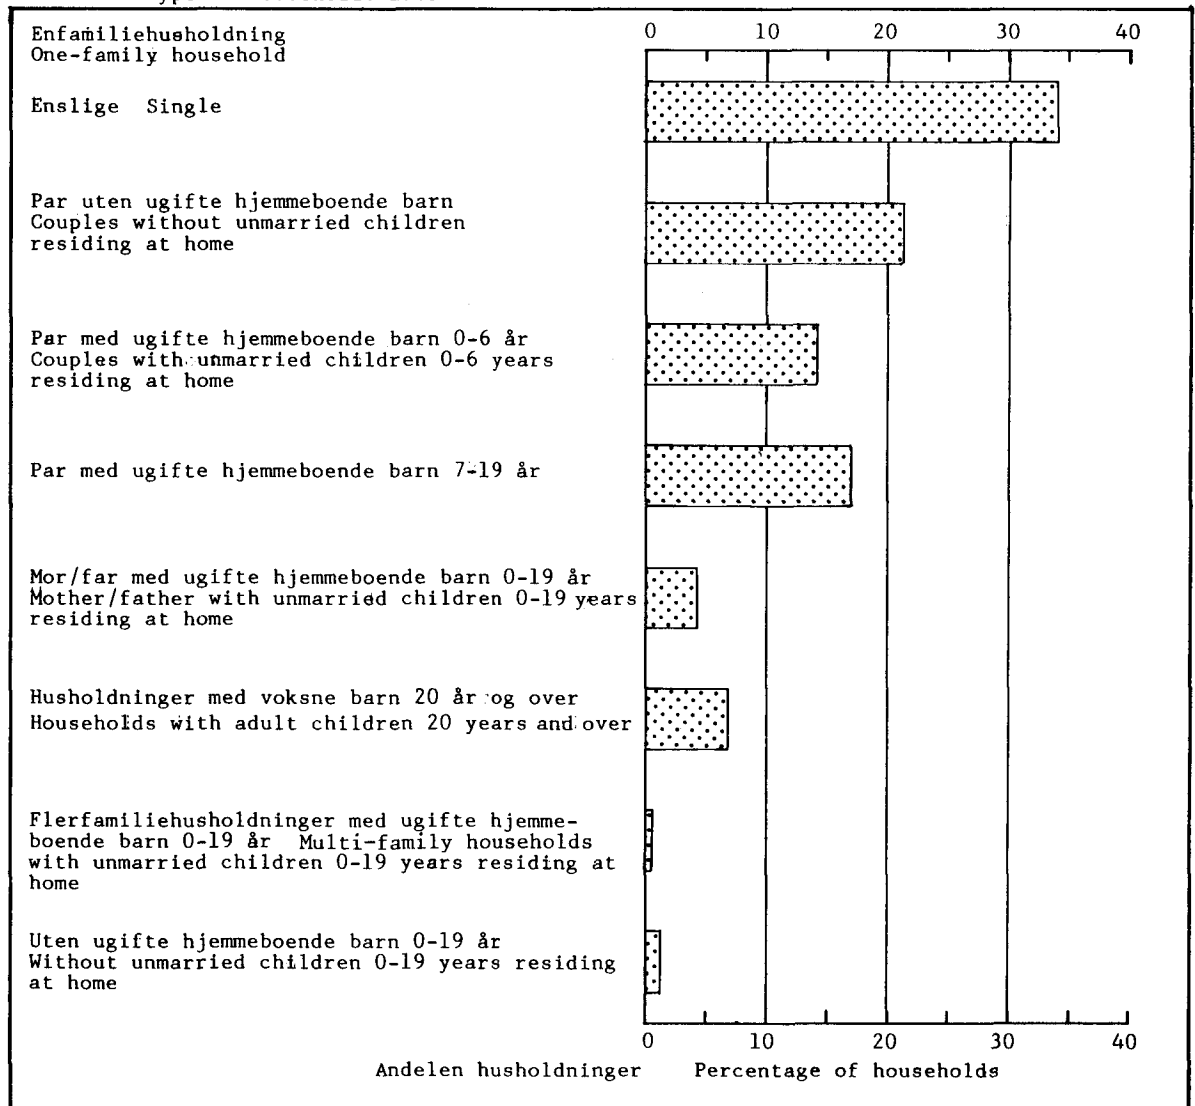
Enfamiliehusholdning
One-family household

0 10 20 30 40

Enslige Single

Par uten ugifte hjemmeboende barn
Couples without unmarried children residing at home

Par med ugifte hjemmeboende barn 0-6 år
Couples with unmarried children 0-6 years residing at home

Par med ugifte hjemmeboende barn 7-19 år

Mor/far med ugifte hjemmeboende barn 0-19 år
Mother/father with unmarried children 0-19 years residing at home

Husholdninger med voksne barn 20 år og over
Households with adult children 20 years and over

Flerfamiliehusholdninger med ugifte hjemmeboende barn 0-19 år Multi-family households with unmarried children 0-19 years residing at home

Uten ugifte hjemmeboende barn 0-19 år
Without unmarried children 0-19 years residing at home

0 10 20 30 40

Andelen husholdninger Percentage of households